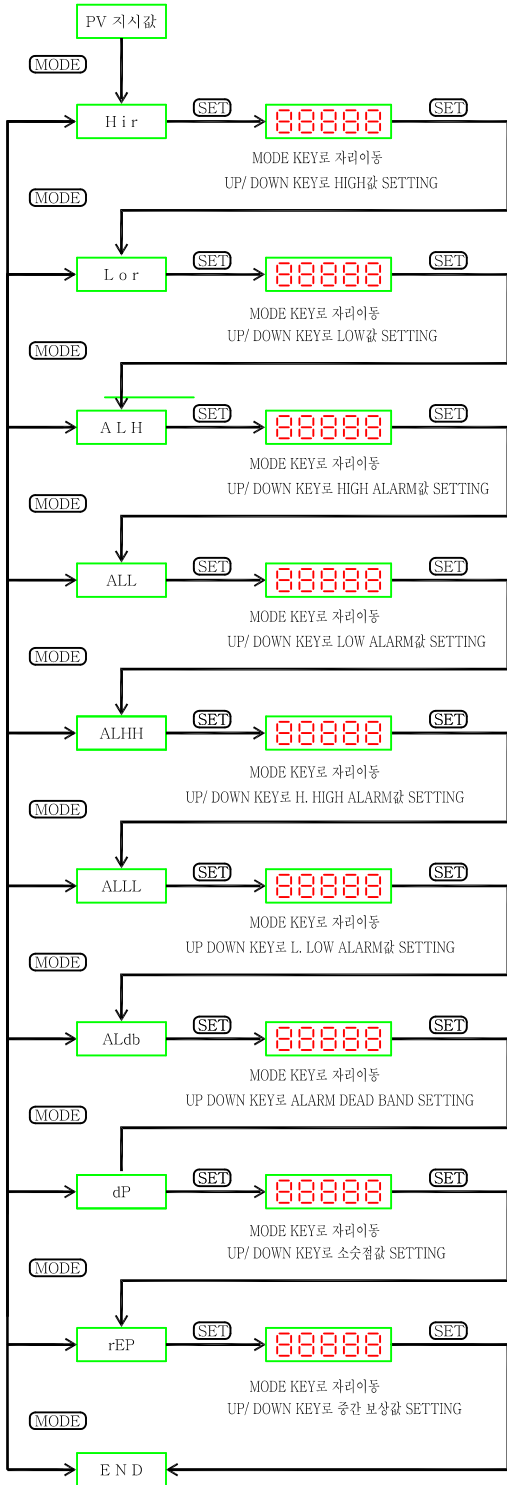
PV 지시값

MODE

H i r

SET

88888

SET

MODE KEY로 자리이동
UP/ DOWN KEY로 HIGH값 SETTING

MODE

L o r

SET

88888

SET

MODE KEY로 자리이동
UP/ DOWN KEY로 LOW값 SETTING

MODE

A L H

SET

88888

SET

MODE KEY로 자리이동
UP/ DOWN KEY로 HIGH ALARM값 SETTING

MODE

ALL

SET

88888

SET

MODE KEY로 자리이동
UP/ DOWN KEY로 LOW ALARM값 SETTING

MODE

ALHH

SET

88888

SET

MODE KEY로 자리이동
UP/ DOWN KEY로 H. HIGH ALARM값 SETTING

MODE

ALLL

SET

88888

SET

MODE KEY로 자리이동
UP DOWN KEY로 L. LOW ALARM값 SETTING

MODE

ALdb

SET

88888

SET

MODE KEY로 자리이동
UP DOWN KEY로 ALARM DEAD BAND SETTING

MODE

dP

SET

88888

SET

MODE KEY로 자리이동
UP/ DOWN KEY로 소숫점값 SETTING

MODE

rEP

SET

88888

SET

MODE KEY로 자리이동
UP/ DOWN KEY로 중간 보상값 SETTING

MODE

E N D